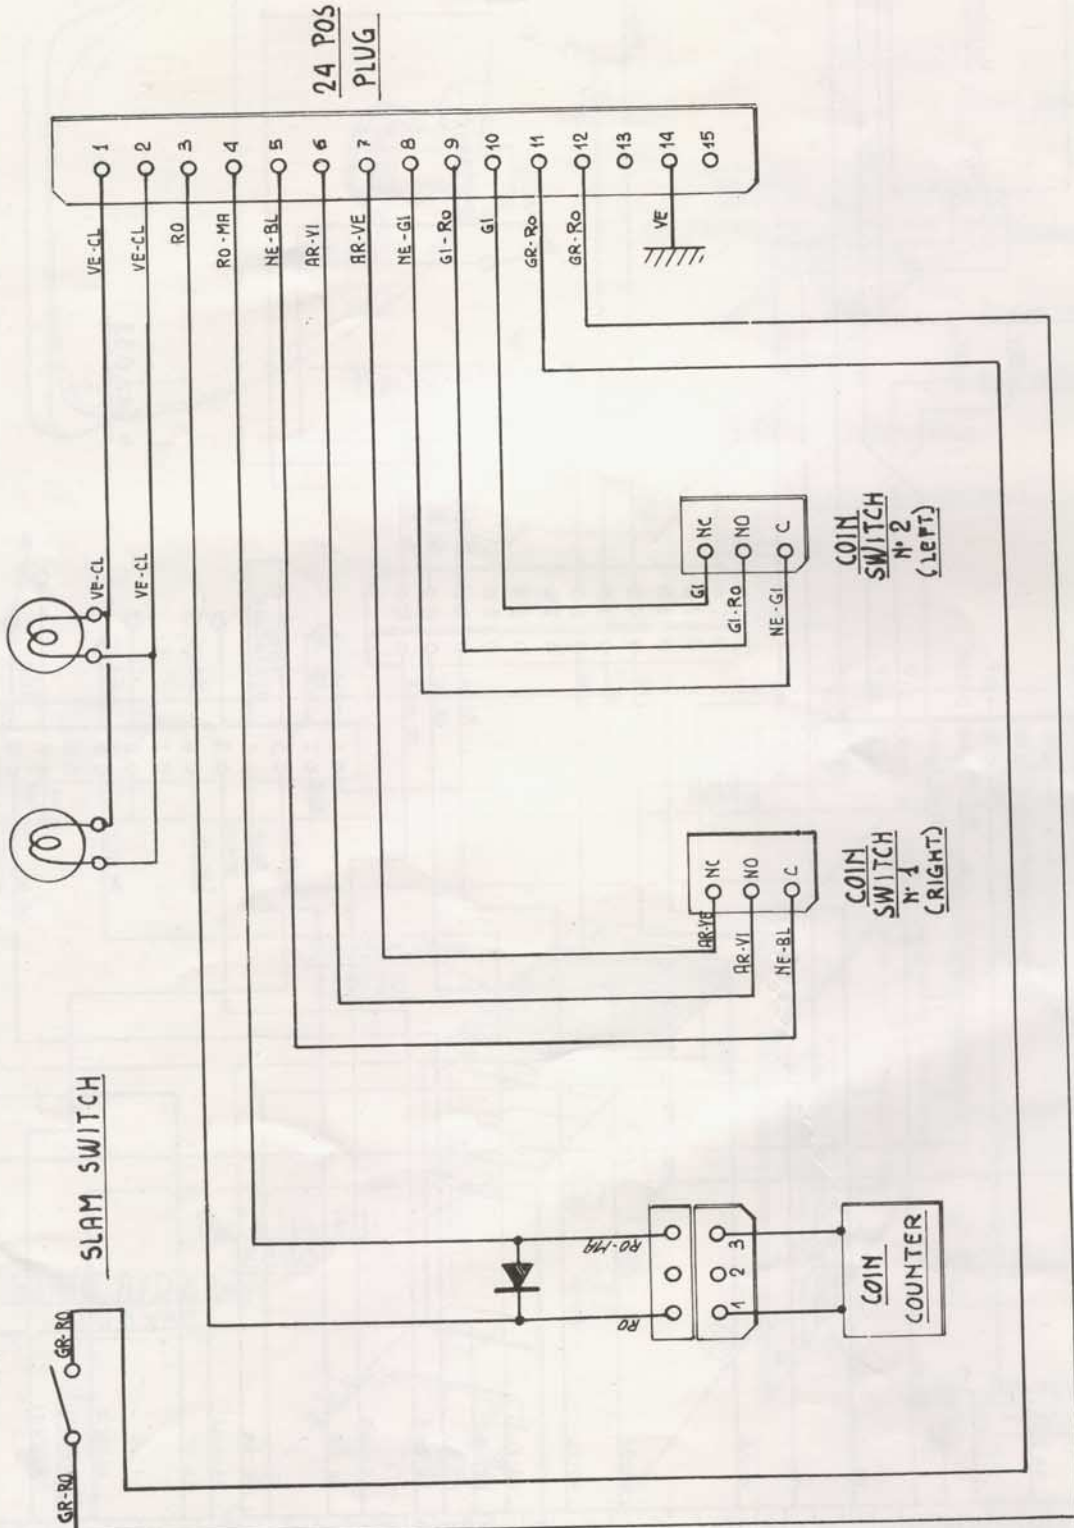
24 POS
PLUG

1
2
3
4
5
6
7
8
9
10
11
12
13
14
15

VE-CL
VE-CL
RO
RO-MA
NE-BL
AR-VI
AR-VE
NE-GI
GI-Ro
GI
GR-Ro
GR-Ro
VE

VE-CL
VE-CL

NC
NO
C
GI
GI-Ro
NE-GI

COIN
SWITCH
N° 2
(LEFT)

NC
NO
C
AR-VE
AR-VI
NE-BL

COIN
SWITCH
N° 1
(RIGHT)

SLAM SWITCH
GR-RO
GR-RO

RO-MA
RO
1 2 3

COIN
COUNTER